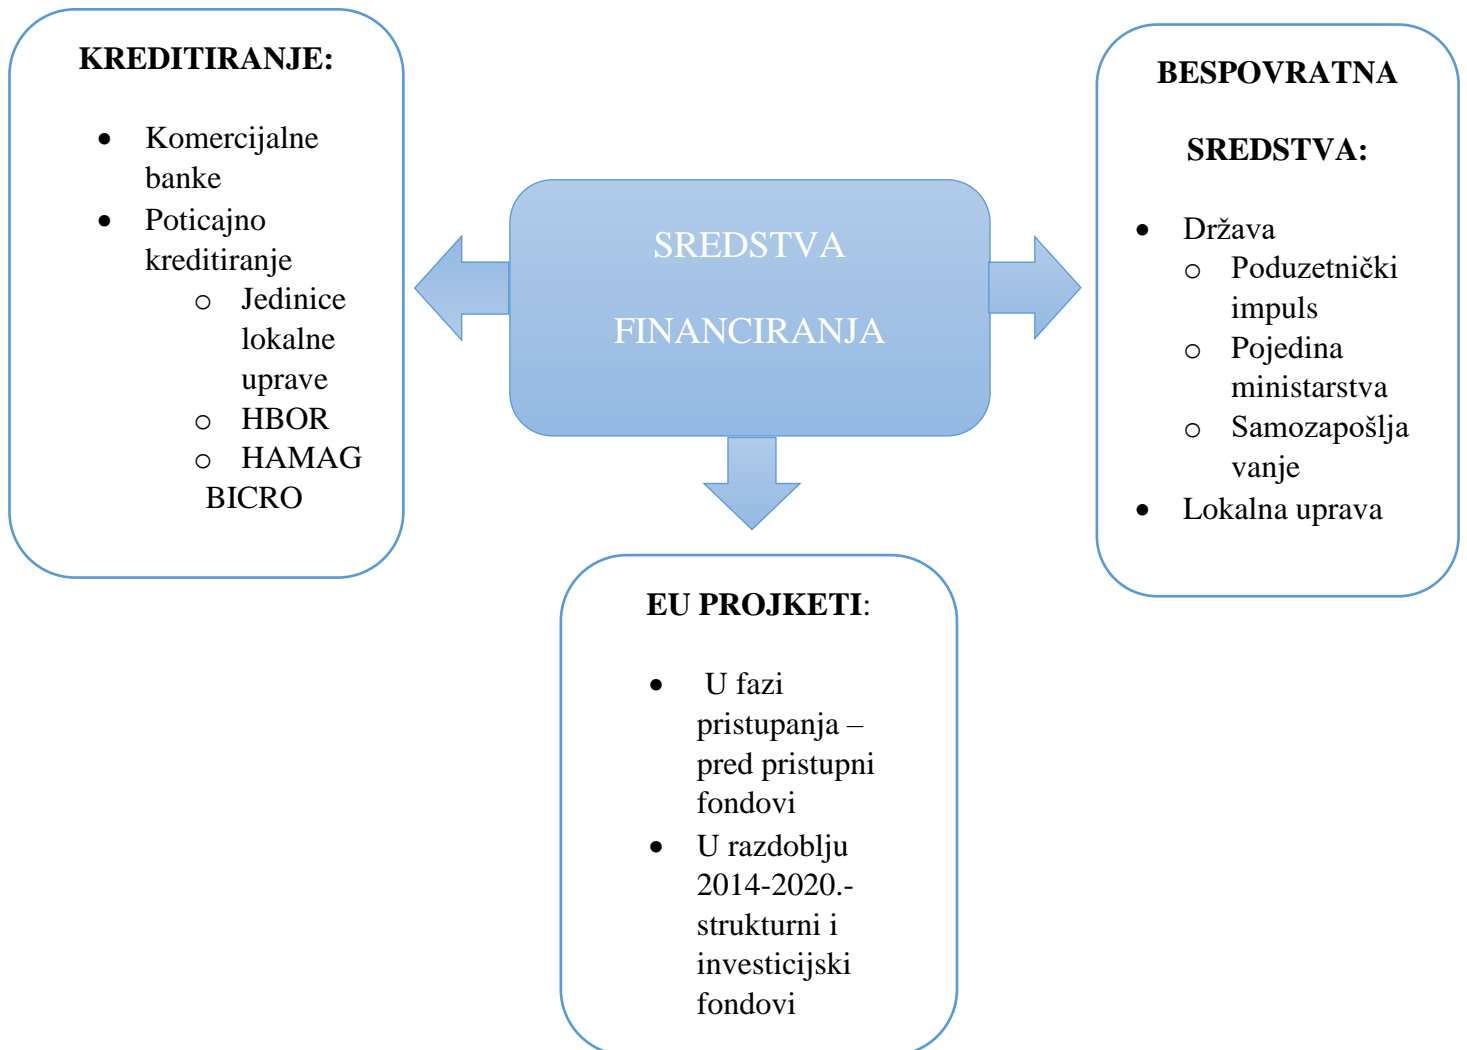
KREDITIRANJE:

- Komercijalne banke
- Poticajno kreditiranje
  - Jedinice lokalne uprave
  - HBOR
  - HAMAG BICRO

SREDSTVA

FINANCIRANJA

BESPOVRATNA

SREDSTVA:

- Država
  - Poduzetnički impuls
  - Pojedina ministarstva
  - Samozapošlja vanje
- Lokalna uprava

EU PROJKETI:

- U fazi pristupanja – pred pristupni fondovi
- U razdoblju 2014-2020.- strukturni i investicijski fondovi